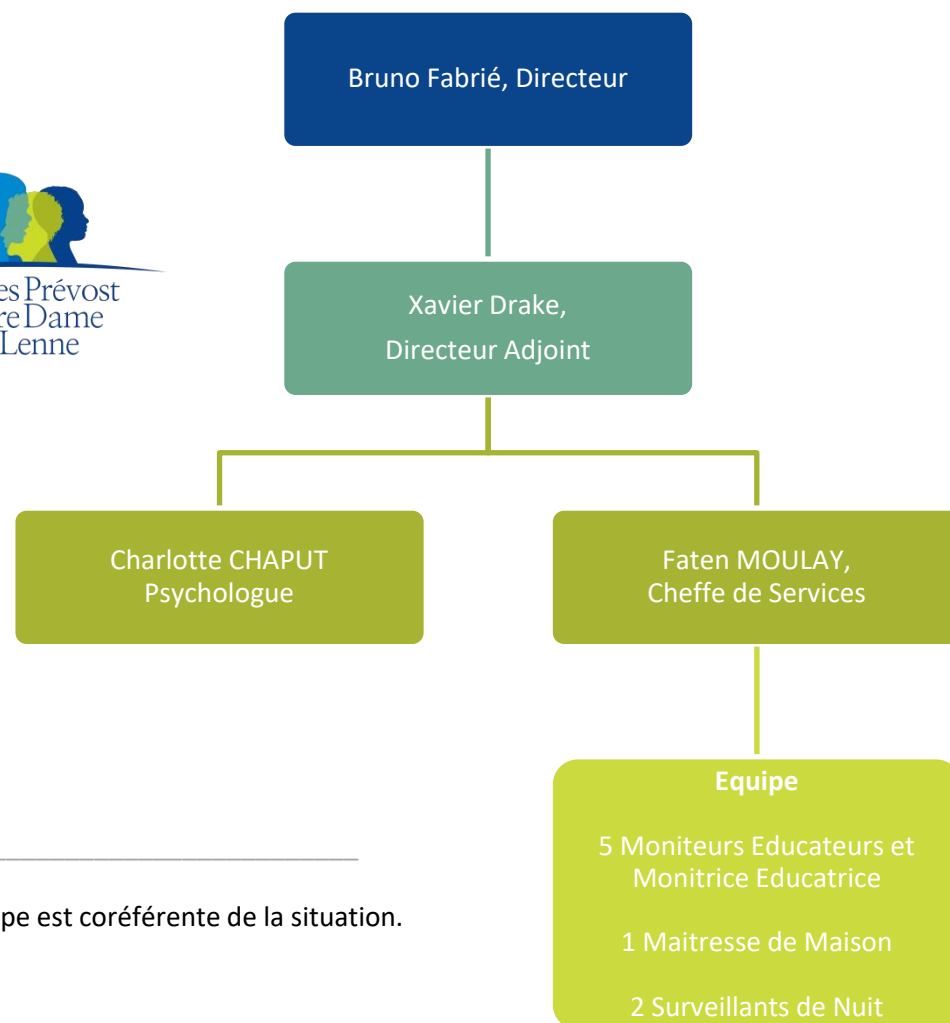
Bruno Fabrié, Directeur

es Prévost
re Dame
Lenne

Xavier Drake,
Directeur Adjoint

Charlotte CHAPUT
Psychologue

Faten MOULAY,
Cheffe de Services

**Equipe**

5 Moniteurs Educateurs et Monitrice Educatrice

1 Maitresse de Maison

2 Surveillants de Nuit

pe est coréférente de la situation.